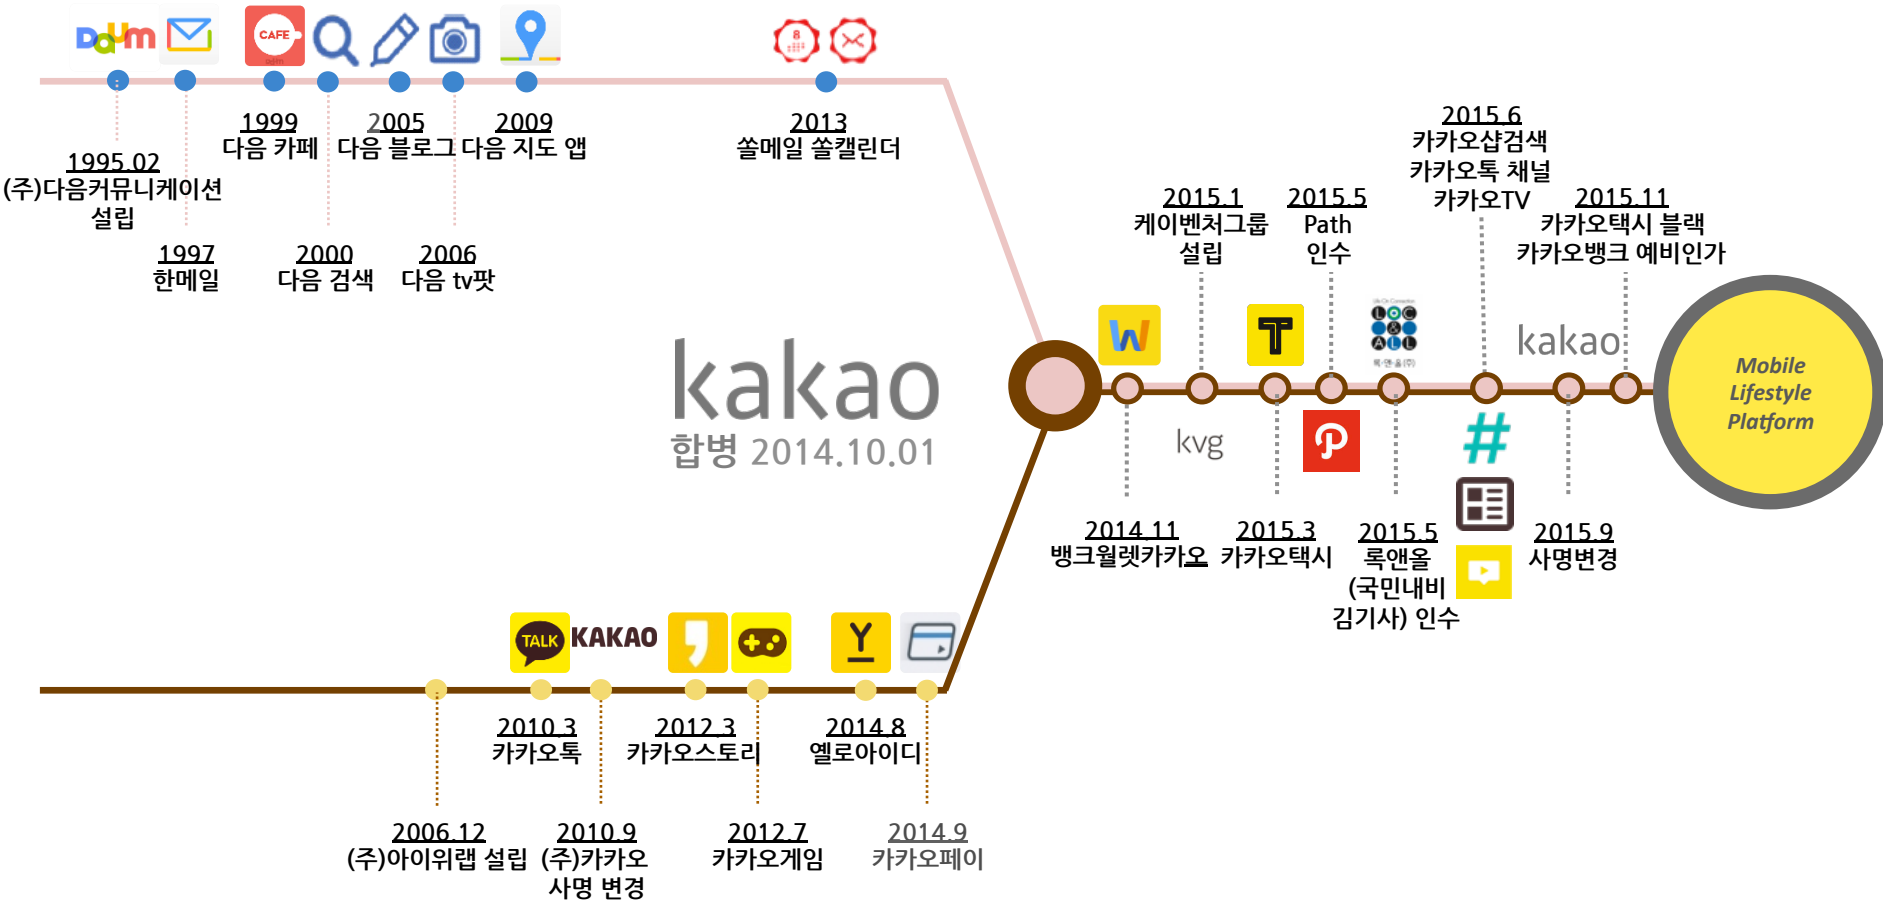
Daum CAFE

1995.02
(주)다음커뮤니케이션 설립

1997
한메일

1999
다음 카페

2000
다음 검색

2005
다음 블로그

2006
다음 tv팟

2009
다음 지도 앱

2013
쏠메일 쏠캘린더

kakao
합병 2014.10.01

2015.1
케이벤처그룹 설립

2015.5
Path 인수

2015.6
카카오샵검색
카카오톡 채널
카카오TV

2015.11
카카오택시 블랙
카카오뱅크 예비인가

kakao

Mobile Lifestyle Platform

kvg

2014.11
뱅크월렛카카오

2015.3
카카오택시

2015.5
록앤올
(국민내비
김기사) 인수

2015.9
사명변경

TALK KAKAO

2010.3
카카오톡

2012.3
카카오스토리

2014.8
옐로아이디

2006.12
(주)아이위랩 설립

2010.9
(주)카카오
사명 변경

2012.7
카카오게임

2014.9
카카오페이